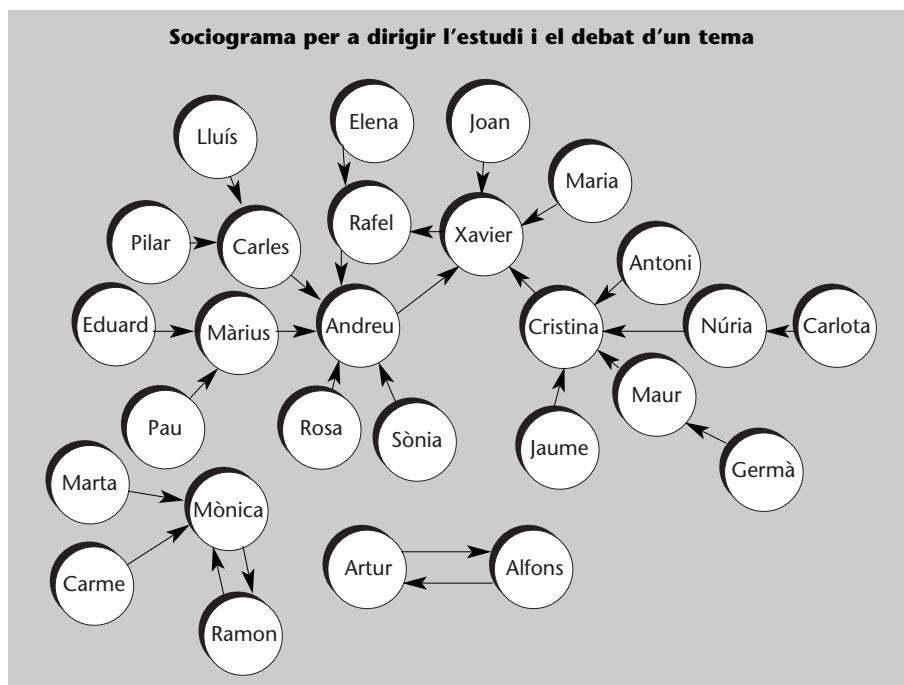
Sociograma per a dirigir l'estudi i el debat d'un tema

Lluís
Elena
Joan
Maria
Pilar
Carles
Rafel
Xavier
Antoni
Eduard
Màrius
Andreu
Cristina
Núria
Carlota
Pau
Rosa
Sònia
Maur
Jaume
Germà
Marta
Mònica
Carme
Artur
Alfons
Ramon